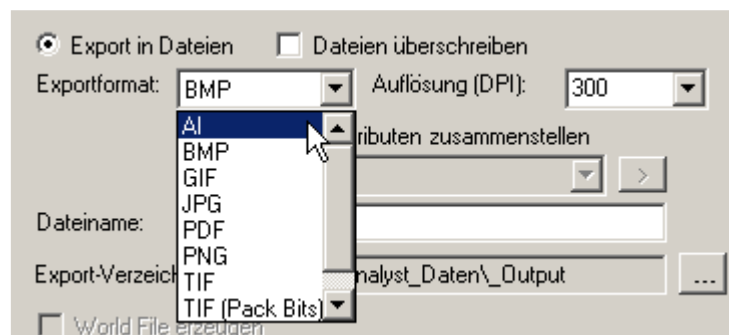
Export in Dateien
Dateien überschreiben
Exportformat:
BMP
Auflösung (DPI):
300
AI
BMP
GIF
JPG
PDF
PNG
TIF
TIF (Pack Bits)
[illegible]ributen zusammenstellen
>
Dateiname:
Export-Verzeich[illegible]
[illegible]nalyst_Daten\_Output
...
World File erzeugen